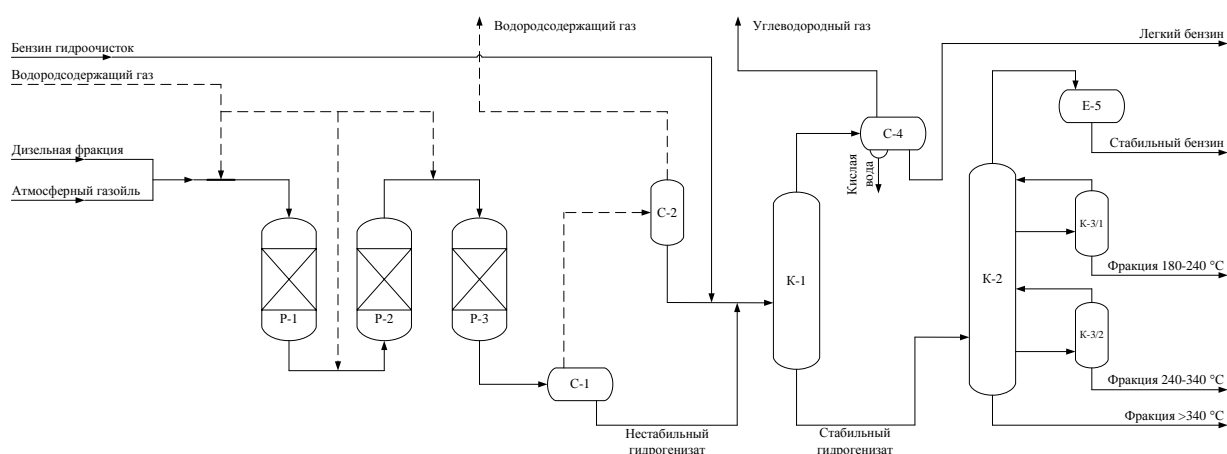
Водородсодержащий газ

Углеводородный газ

Бензин гидроочисток

Легкий бензин

Водородсодержащий газ

Е-5

С-4

Стабильный бензин

Кислая вода

Дизельная фракция

Атмосферный газойль

С-2

К-3/1

К-1

К-2

Фракция 180-240 °С

Р-1

Р-2

Р-3

К-3/2

С-1

Фракция 240-340 °С

Фракция >340 °С

Нестабильный гидрогенизат

Стабильный гидрогенизат